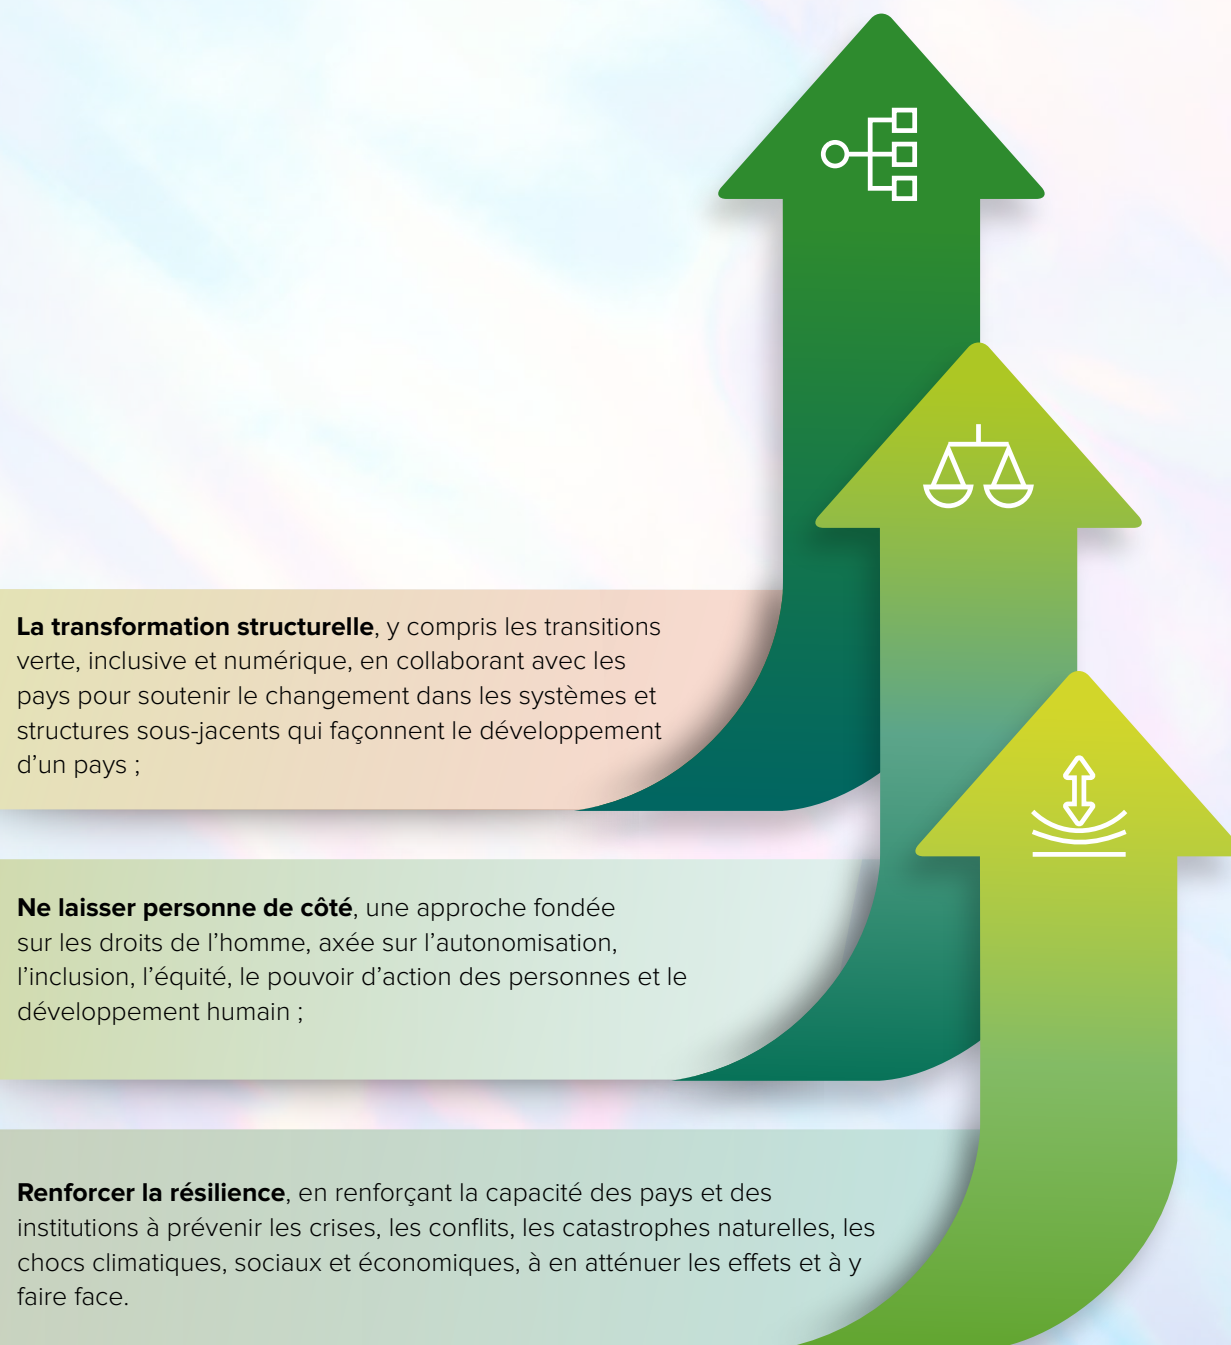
**La transformation structurelle**, y compris les transitions verte, inclusive et numérique, en collaborant avec les pays pour soutenir le changement dans les systèmes et structures sous-jacents qui façonnent le développement d'un pays ;

**Ne laisser personne de côté**, une approche fondée sur les droits de l'homme, axée sur l'autonomisation, l'inclusion, l'équité, le pouvoir d'action des personnes et le développement humain ;

**Renforcer la résilience**, en renforçant la capacité des pays et des institutions à prévenir les crises, les conflits, les catastrophes naturelles, les chocs climatiques, sociaux et économiques, à en atténuer les effets et à y faire face.